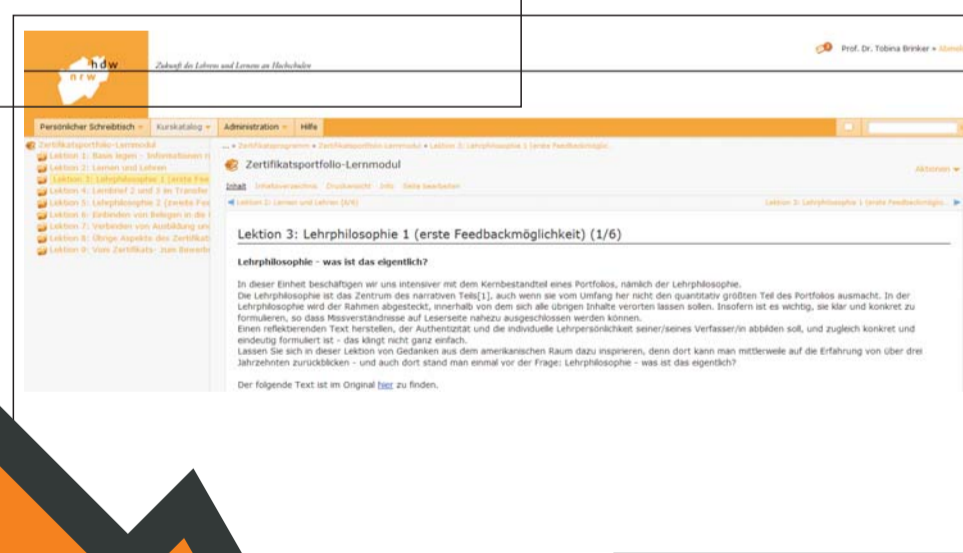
hdw
nrw
Zukunft des Lehrens und Lernens an Hochschulen

Prof. Dr. Tobina Brinker » Abmelden

Persönlicher Schreibtisch ▾ Kurskatalog ▾ Administration ▾ Hilfe

Zertifikatsportfolio-Lernmodul
Lektion 1: Basis legen - Informationen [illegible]
Lektion 2: Lernen und Lehren
Lektion 3: Lehrphilosophie 1 (erste Fee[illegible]
Lektion 4: Lernbrief 2 und 3 im Transfer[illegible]
Lektion 5: Lehrphilosophie 2 (zweite Fee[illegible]
Lektion 6: Einbinden von Belegen in die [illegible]
Lektion 7: Verbinden von Ausbildung un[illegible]
Lektion 8: Übrige Aspekte des Zertifikat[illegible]
Lektion 9: Vom Zertifikats- zum Bewerbu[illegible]

... » Zertifikatsprogramm » Zertifikatsportfolio-Lernmodul » Lektion 3: Lehrphilosophie 1 (erste Feedbackmögl...

Zertifikatsportfolio-Lernmodul

Aktionen ▾

Inhalt Inhaltsverzeichnis Druckansicht Info Seite bearbeiten

◄ Lektion 2: Lernen und Lehren (8/8)

Lektion 3: Lehrphilosophie 1 (erste Feedbackmögl... ►

Lektion 3: Lehrphilosophie 1 (erste Feedbackmöglichkeit) (1/6)

Lehrphilosophie - was ist das eigentlich?

In dieser Einheit beschäftigen wir uns intensiver mit dem Kernbestandteil eines Portfolios, nämlich der Lehrphilosophie.
Die Lehrphilosophie ist das Zentrum des narrativen Teils[1], auch wenn sie vom Umfang her nicht den quantitativ größten Teil des Portfolios ausmacht. In der Lehrphilosophie wird der Rahmen abgesteckt, innerhalb von dem sich alle übrigen Inhalte verorten lassen sollen. Insofern ist es wichtig, sie klar und konkret zu formulieren, so dass Missverständnisse auf Leserseite nahezu ausgeschlossen werden können.
Einen reflektierenden Text herstellen, der Authentizität und die individuelle Lehrpersönlichkeit seiner/seines Verfasser/in abbilden soll, und zugleich konkret und eindeutig formuliert ist - das klingt nicht ganz einfach.
Lassen Sie sich in dieser Lektion von Gedanken aus dem amerikanischen Raum dazu inspirieren, denn dort kann man mittlerweile auf die Erfahrung von über drei Jahrzehnten zurückblicken - und auch dort stand man einmal vor der Frage: Lehrphilosophie - was ist das eigentlich?

Der folgende Text ist im Original hier zu finden.